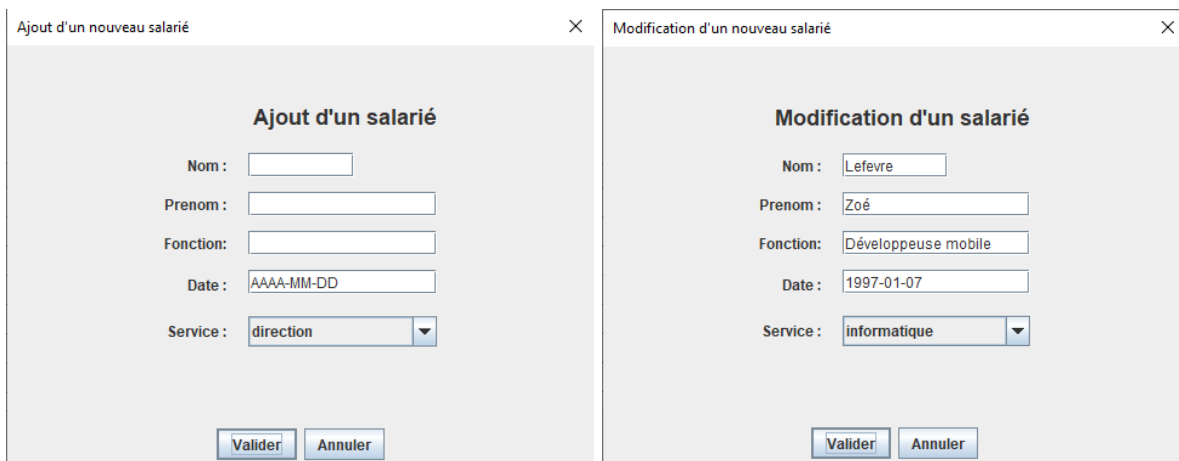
Ajout d'un nouveau salarié ×

Ajout d'un salarié

Nom :

Prenom :

Fonction:

Date : AAAA-MM-DD

Service : direction

Valider Annuler

Modification d'un nouveau salarié ×

Modification d'un salarié

Nom : Lefevre

Prenom : Zoé

Fonction: Développeuse mobile

Date : 1997-01-07

Service : informatique

Valider Annuler